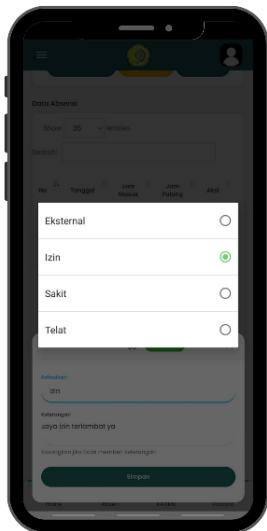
Data Absensi

Show 25 entries

Search:

No Tanggal Jam Masuk Jam Pulang Aksi

Eksternal

Izin

Sakit

Telat

Kehadiran

Izin

Keterangan

saya izin terlambat ya

Kosongkan jika tidak memberi keterangan

Simpan